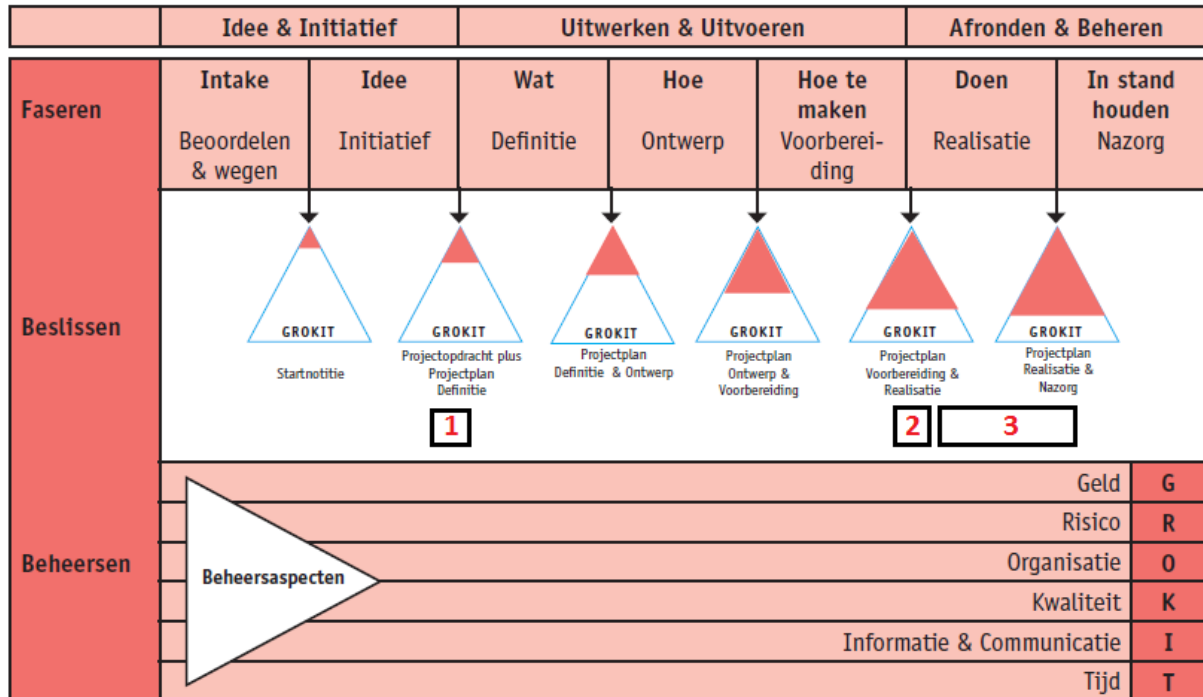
| | Idee & Initiatief | | Uitwerken & Uitvoeren | | | Afronden & Beheren | |
|---|---|---|---|---|---|---|---|
| Faseren | Intake<br>Beoordelen & wegen | Idee<br>Initiatief | Wat<br>Definitie | Hoe<br>Ontwerp | Hoe te maken<br>Voorbereiding | Doen<br>Realisatie | In stand houden<br>Nazorg |

Beslissen

GROKIT
Startnotitie

GROKIT
Projectopdracht plus Projectplan Definitie

1

GROKIT
Projectplan Definitie & Ontwerp

GROKIT
Projectplan Ontwerp & Voorbereiding

GROKIT
Projectplan Voorbereiding & Realisatie

2

GROKIT
Projectplan Realisatie & Nazorg

3

Beheersen

Beheersaspecten

| | |
|---|---|
| Geld | G |
| Risico | R |
| Organisatie | O |
| Kwaliteit | K |
| Informatie & Communicatie | I |
| Tijd | T |